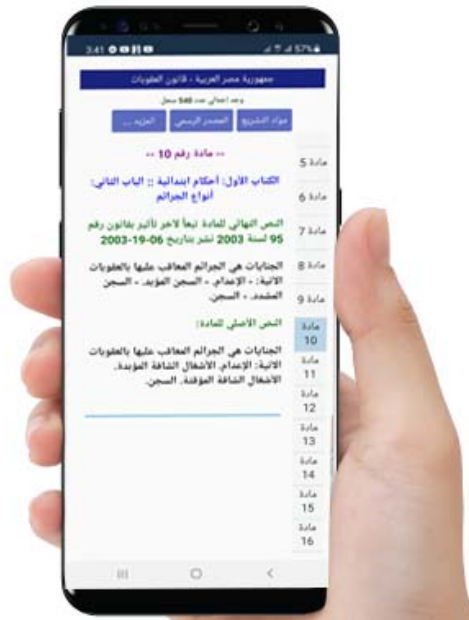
3:41 57%

جمهورية مصر العربية - قانون العقوبات

وعدد إجمالي عدد 540 سجل

مواد التشريع | المصدر الرسمي | المزيد ...

-- مادة رقم 10 --

الكتاب الأول: أحكام ابتدائية :: الباب الثاني: أنواع الجرائم

النص النهائي للمادة تبعاً لآخر تأثير بقانون رقم 95 لسنة 2003 نشر بتاريخ 06-19-2003

الجنايات هي الجرائم المعاقب عليها بالعقوبات الآتية: - الإعدام. - السجن المؤبد. - السجن المشدد. - السجن.

النص الأصلي للمادة:

الجنايات هي الجرائم المعاقب عليها بالعقوبات الآتية: الإعدام. الأشغال الشاقة المؤبدة. الأشغال الشاقة المؤقتة. السجن.

مادة 5
مادة 6
مادة 7
مادة 8
مادة 9
مادة 10
مادة 11
مادة 12
مادة 13
مادة 14
مادة 15
مادة 16